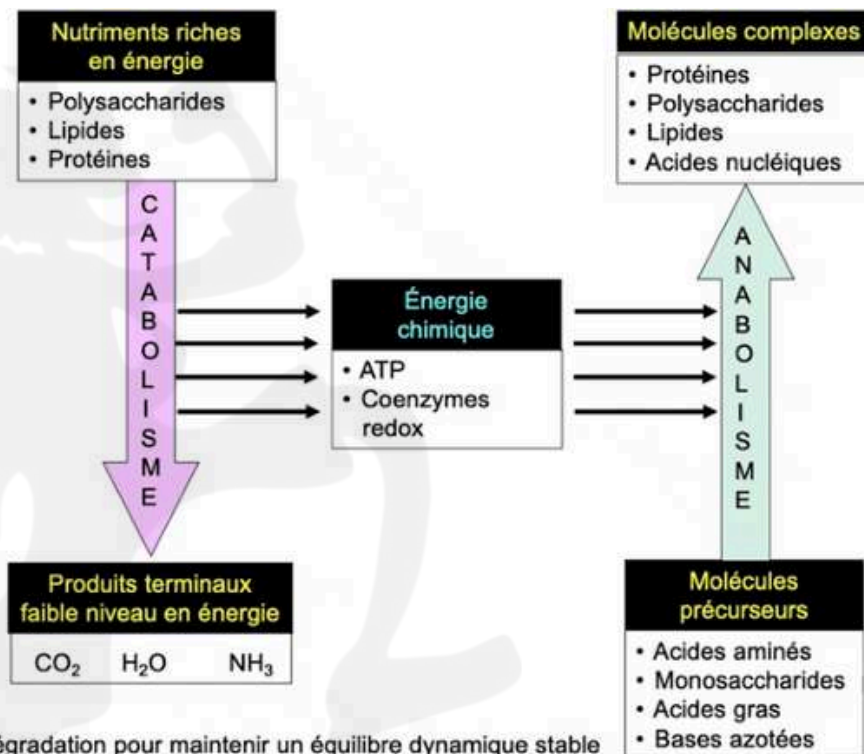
Nutriments riches en énergie

• Polysaccharides
• Lipides
• Protéines

CATABOLISME

Produits terminaux faible niveau en énergie

$CO_2$ $H_2O$ $NH_3$

Énergie chimique

• ATP
• Coenzymes redox

Molécules complexes

• Protéines
• Polysaccharides
• Lipides
• Acides nucléiques

ANABOLISME

Molécules précurseurs

• Acides aminés
• Monosaccharides
• Acides gras
• Bases azotées

égradation pour maintenir un équilibre dynamique stable